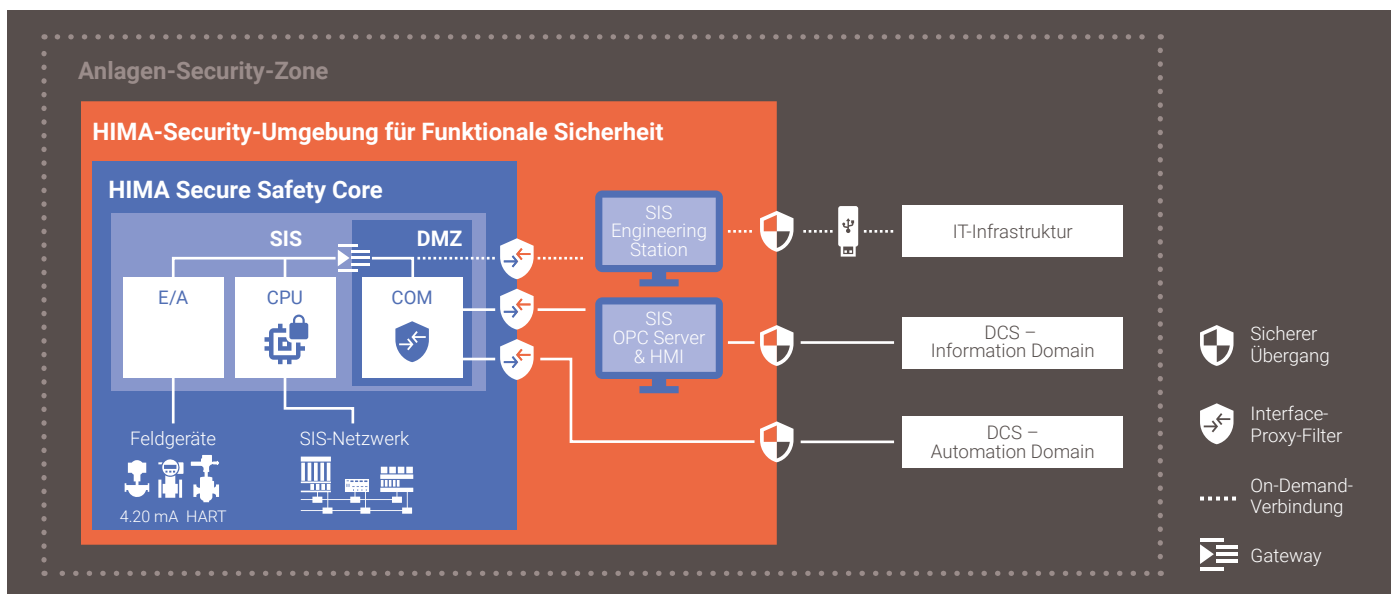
Anlagen-Security-Zone

HIMA-Security-Umgebung für Funktionale Sicherheit

HIMA Secure Safety Core

SIS

DMZ

E/A

CPU

COM

Feldgeräte

4.20 mA HART

SIS-Netzwerk

SIS Engineering Station

SIS OPC Server & HMI

IT-Infrastruktur

DCS – Information Domain

DCS – Automation Domain

Sicherer Übergang

Interface-Proxy-Filter

On-Demand-Verbindung

Gateway